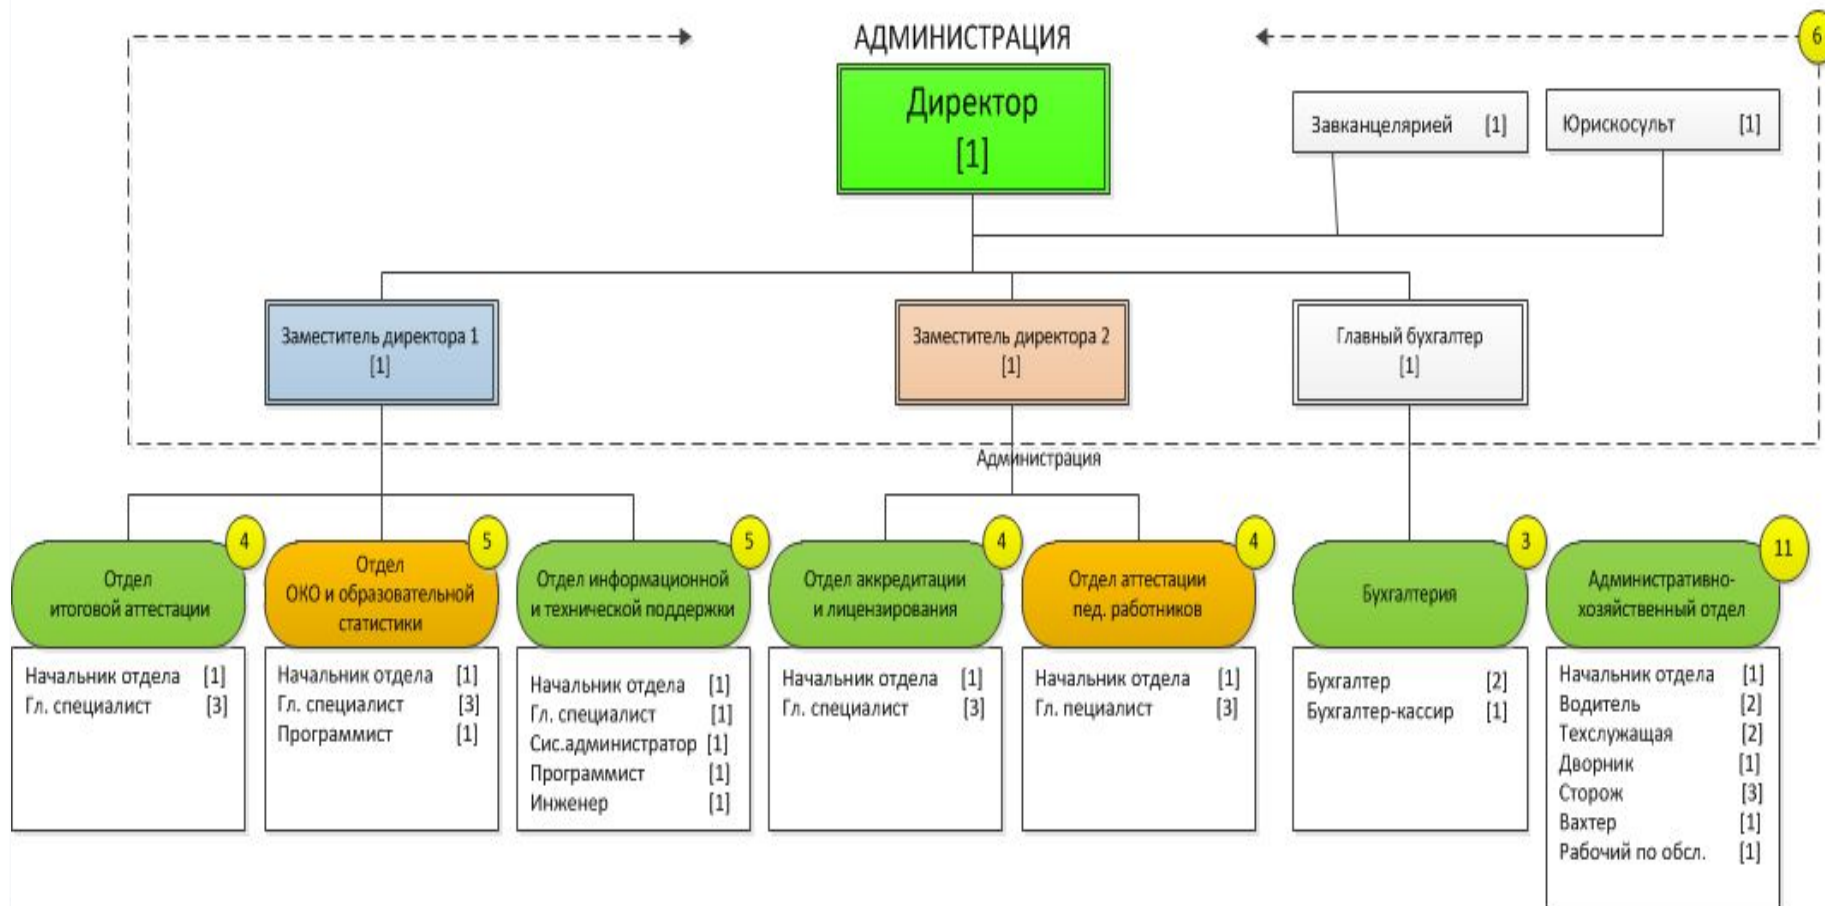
АДМИНИСТРАЦИЯ

6

Директор
[1]

Завканцелярией [1]

Юрискосульт [1]

Заместитель директора 1
[1]

Заместитель директора 2
[1]

Главный бухгалтер
[1]

Администрация

4
Отдел
итоговой аттестации

5
Отдел
ОКО и образовательной статистики

5
Отдел информационной и технической поддержки

4
Отдел аккредитации и лицензирования

4
Отдел аттестации пед. работников

3
Бухгалтерия

11
Административно-хозяйственный отдел

Начальник отдела [1]
Гл. специалист [3]

Начальник отдела [1]
Гл. специалист [3]
Программист [1]

Начальник отдела [1]
Гл. специалист [1]
Сис.администратор [1]
Программист [1]
Инженер [1]

Начальник отдела [1]
Гл. специалист [3]

Начальник отдела [1]
Гл. пециалист [3]

Бухгалтер [2]
Бухгалтер-кассир [1]

Начальник отдела [1]
Водитель [2]
Техслужащая [2]
Дворник [1]
Сторож [3]
Вахтер [1]
Рабочий по обсл. [1]